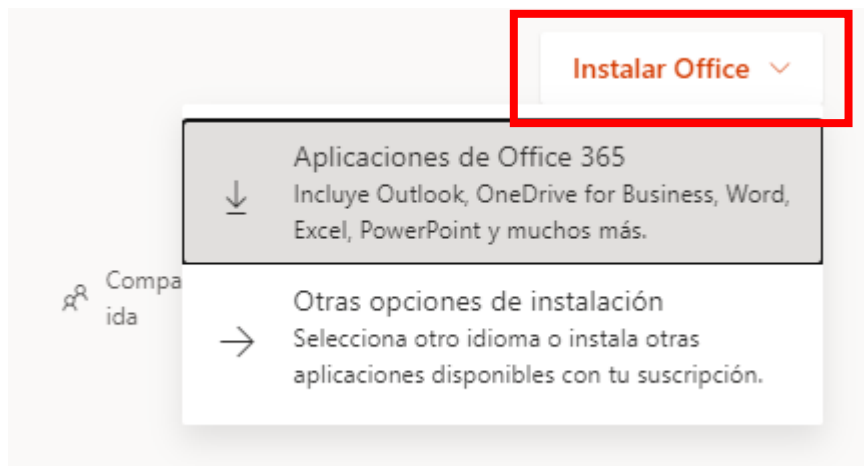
Instalar Office

Aplicaciones de Office 365
Incluye Outlook, OneDrive for Business, Word, Excel, PowerPoint y muchos más.

Compa
ida

Otras opciones de instalación
Selecciona otro idioma o instala otras aplicaciones disponibles con tu suscripción.